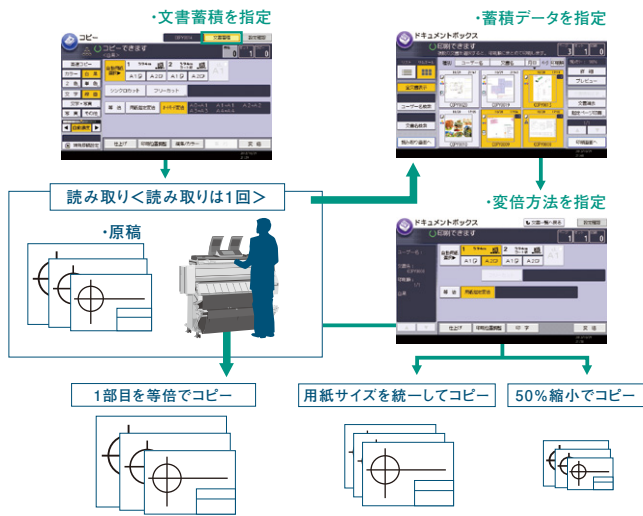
・文書蓄積を指定

・蓄積データを指定

読み取り＜読み取りは1回＞

・原稿

・変倍方法を指定

1部目を等倍でコピー

用紙サイズを統一してコピー

50%縮小でコピー

コピー

コピーできます

ドキュメントボックス

印刷できます

ドキュメントボックス

印刷できます